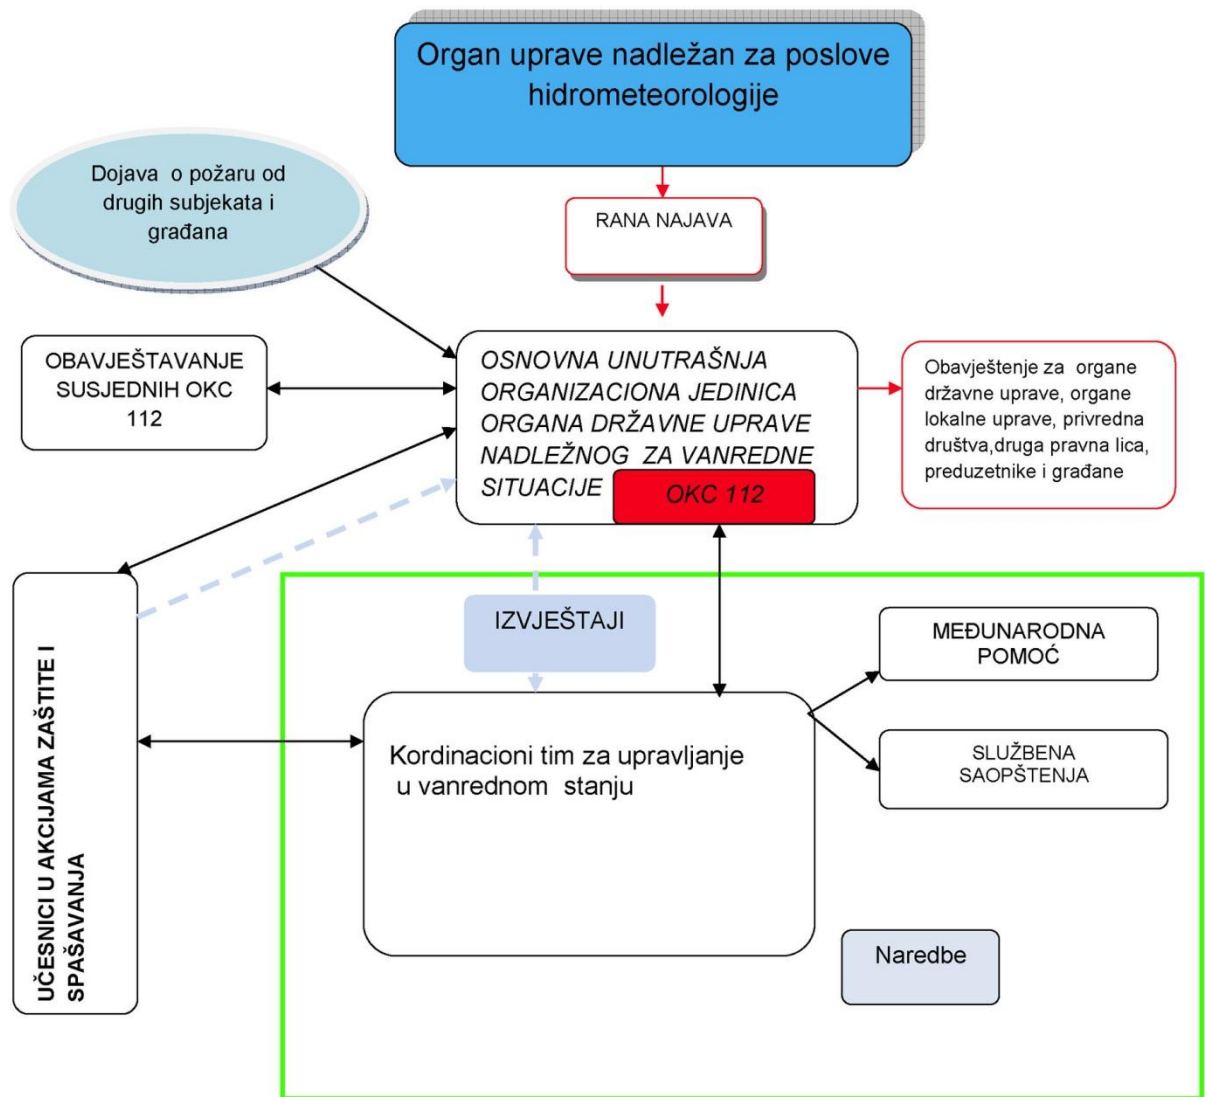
Organ uprave nadležan za poslove hidrometeorologije

Dojava o požaru od drugih subjekata i građana

RANA NAJAVA

OBAVJEŠTAVANJE SUSJEDNIH OKC 112

OSNOVNA UNUTRAŠNJA ORGANIZACIONA JEDINICA ORGANA DRŽAVNE UPRAVE NADLEŽNOG ZA VANREDNE SITUACIJE

OKC 112

Obavještenje za organe državne uprave, organe lokalne uprave, privredna društva,druga pravna lica, preduzetnike i građane

IZVJEŠTAJI

MEĐUNARODNA POMOĆ

UČESNICI U AKCIJAMA ZAŠTITE I SPAŠAVANJA

Kordinacioni tim za upravljanje u vanrednom stanju

SLUŽBENA SAOPŠTENJA

Naredbe